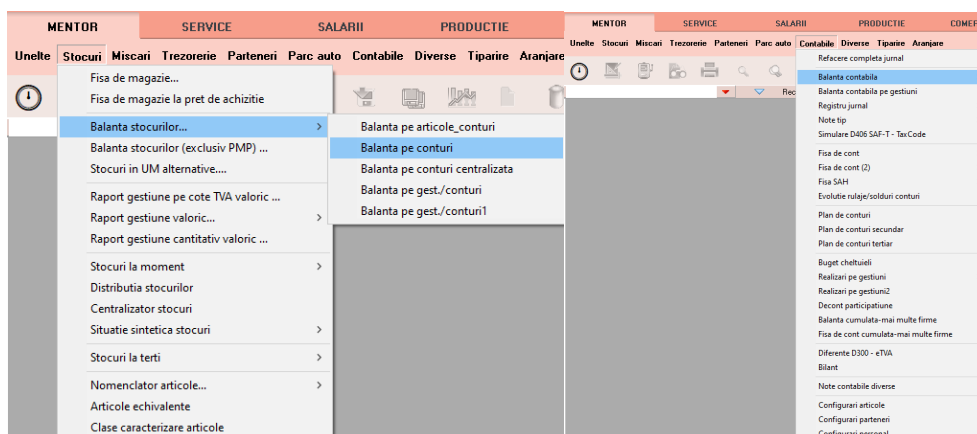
MENTOR SERVICE SALARII PRODUCTIE

Unelte Stocuri Miscari Trezorerie Parteneri Parc auto Contabile Diverse Tiparire Aranjare

Fisa de magazie...
Fisa de magazie la pret de achizitie
Balanta stocurilor...
Balanta stocurilor (exclusiv PMP) ...
Stocuri in UM alternative...
Raport gestiune pe cote TVA valoric ...
Raport gestiune valoric...
Raport gestiune cantitativ valoric ...
Stocuri la moment
Distributia stocurilor
Centralizator stocuri
Situatie sintetica stocuri
Stocuri la terti
Nomenclator articole...
Articole echivalente
Clase caracterizare articole

Balanta pe articole_conturi
Balanta pe conturi
Balanta pe conturi centralizata
Balanta pe gest./conturi
Balanta pe gest./conturi1

MENTOR SERVICE SALARII PRODUCTIE COMER

Unelte Stocuri Miscari Trezorerie Parteneri Parc auto Contabile Diverse Tiparire Aranjare

Rec

Refacere completa jurnal
Balanta contabila
Balanta contabila pe gestiuni
Registru jurnal
Note tip
Simulare D406 SAF-T - TaxCode
Fisa de cont
Fisa de cont (2)
Fisa SAH
Evolutie rulaje/solduri conturi
Plan de conturi
Plan de conturi secundar
Plan de conturi tertiar
Buget cheltuieli
Realizari pe gestiuni
Realizari pe gestiuni2
Decont participatiune
Balanta cumulata-mai multe firme
Fisa de cont cumulata-mai multe firme
Diferente D300 - eTVA
Bilant
Note contabile diverse
Configurari articole
Configurari parteneri
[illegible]